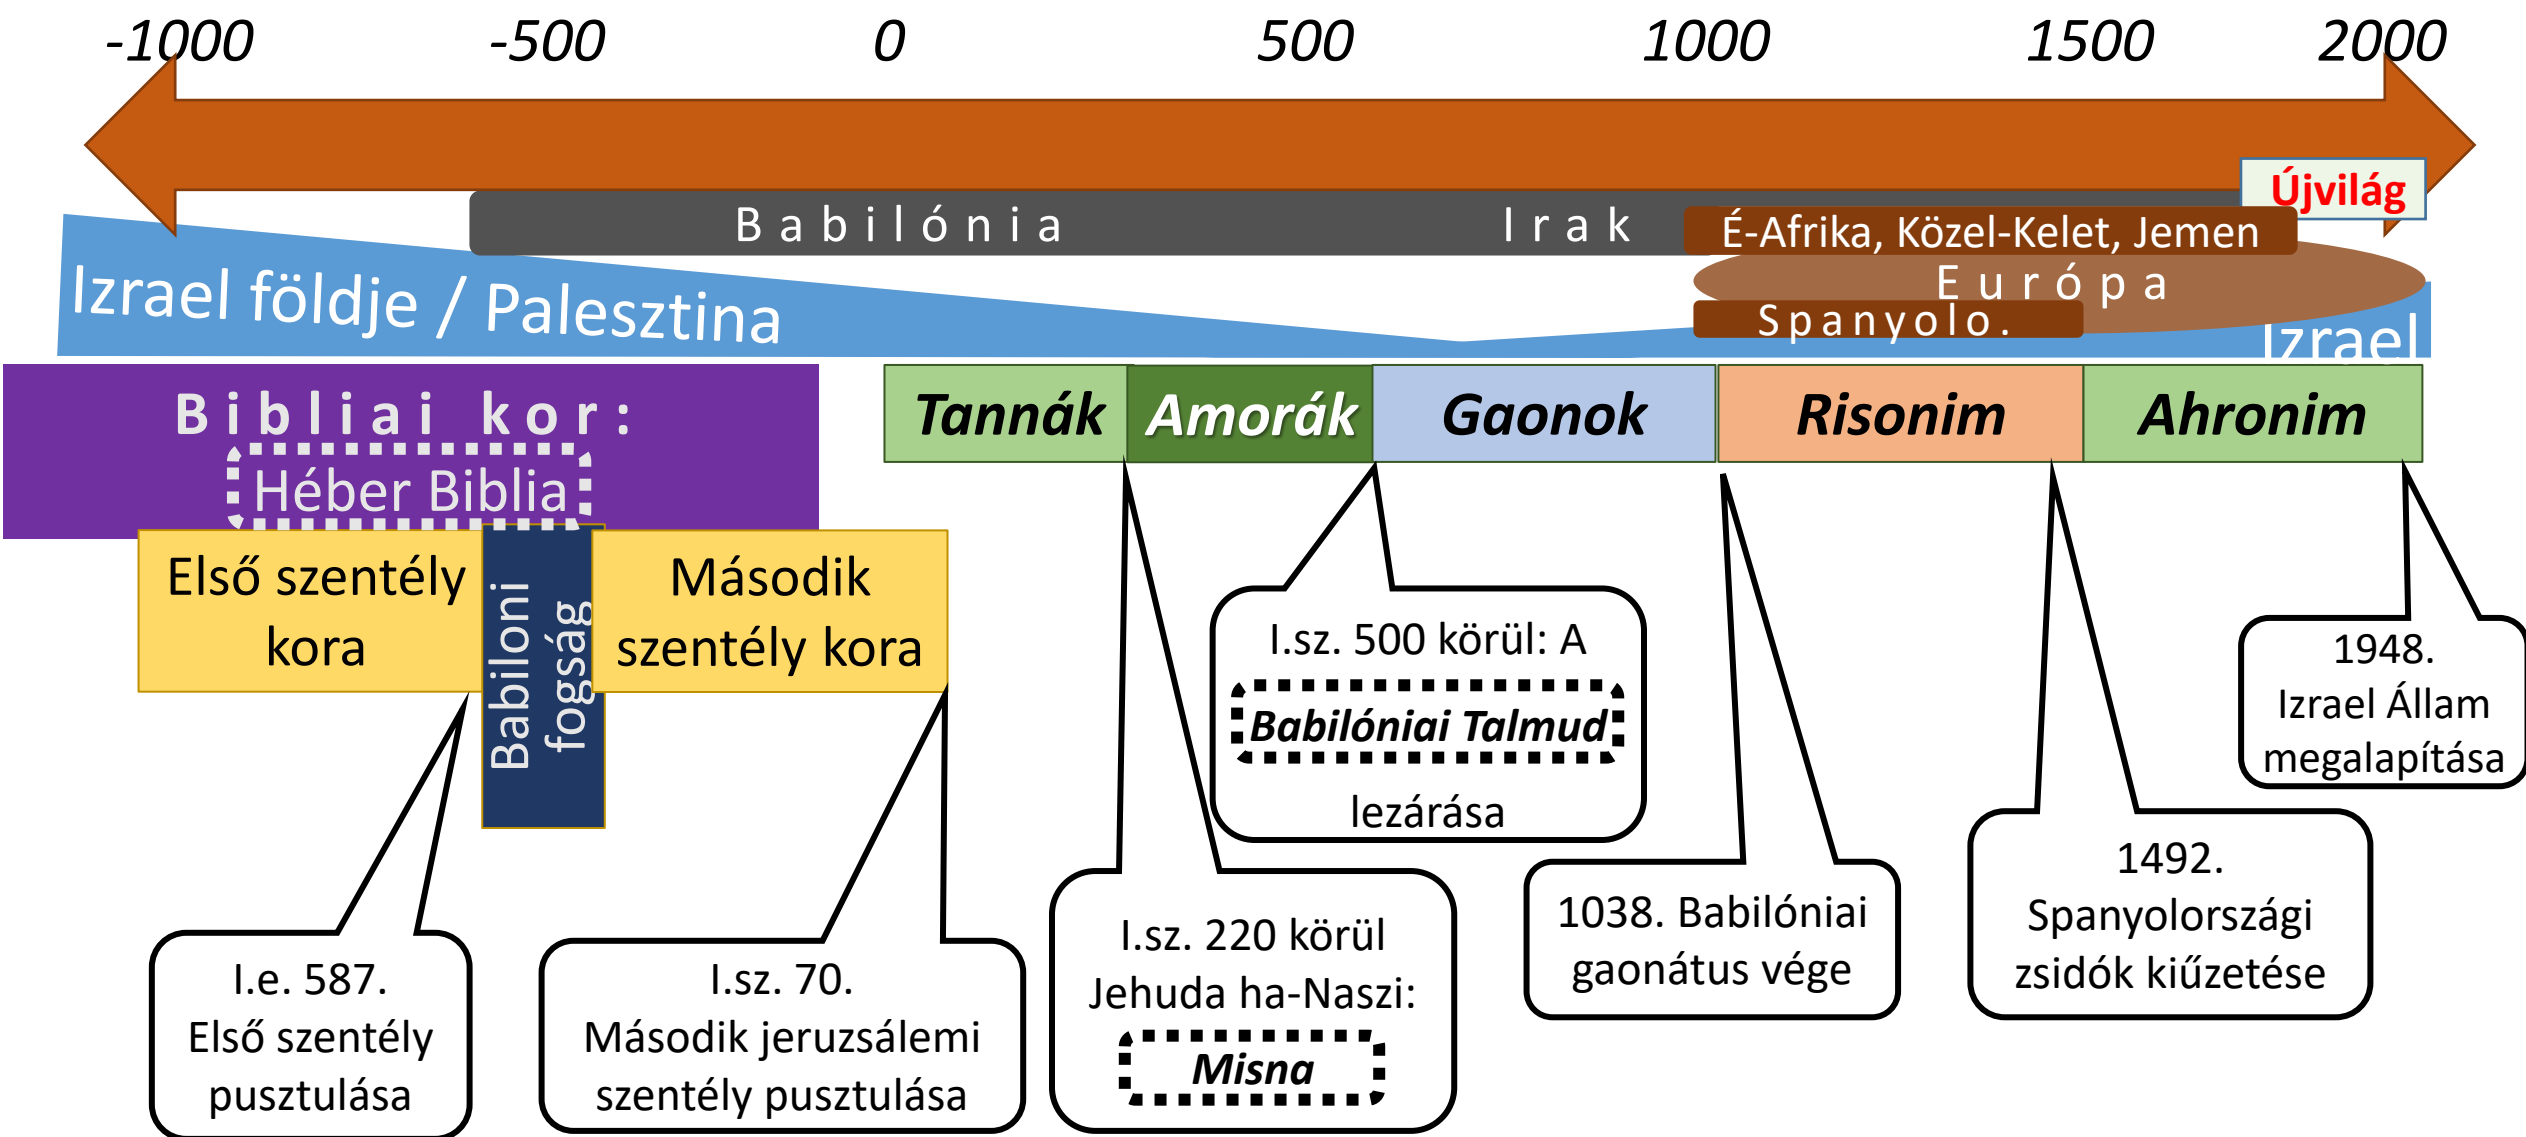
-1000 -500 0 500 1000 1500 2000

Újvilág

Babilónia

Irak

É-Afrika, Közel-Kelet, Jemen

Európa

Spanyolo.

Izrael földje / Palesztina

Izrael

Bibliai kor:

Héber Biblia

Első szentély kora

Babiloni fogság

Második szentély kora

Tannák

Amorák

Gaonok

Risonim

Ahronim

I.sz. 500 körül: A Babilóniai Talmud lezárása

1948. Izrael Állam megalapítása

I.e. 587. Első szentély pusztulása

I.sz. 70. Második jeruzsálemi szentély pusztulása

I.sz. 220 körül Jehuda ha-Naszi: Misna

1038. Babilóniai gaonátus vége

1492. Spanyolországi zsidók kiűzetése